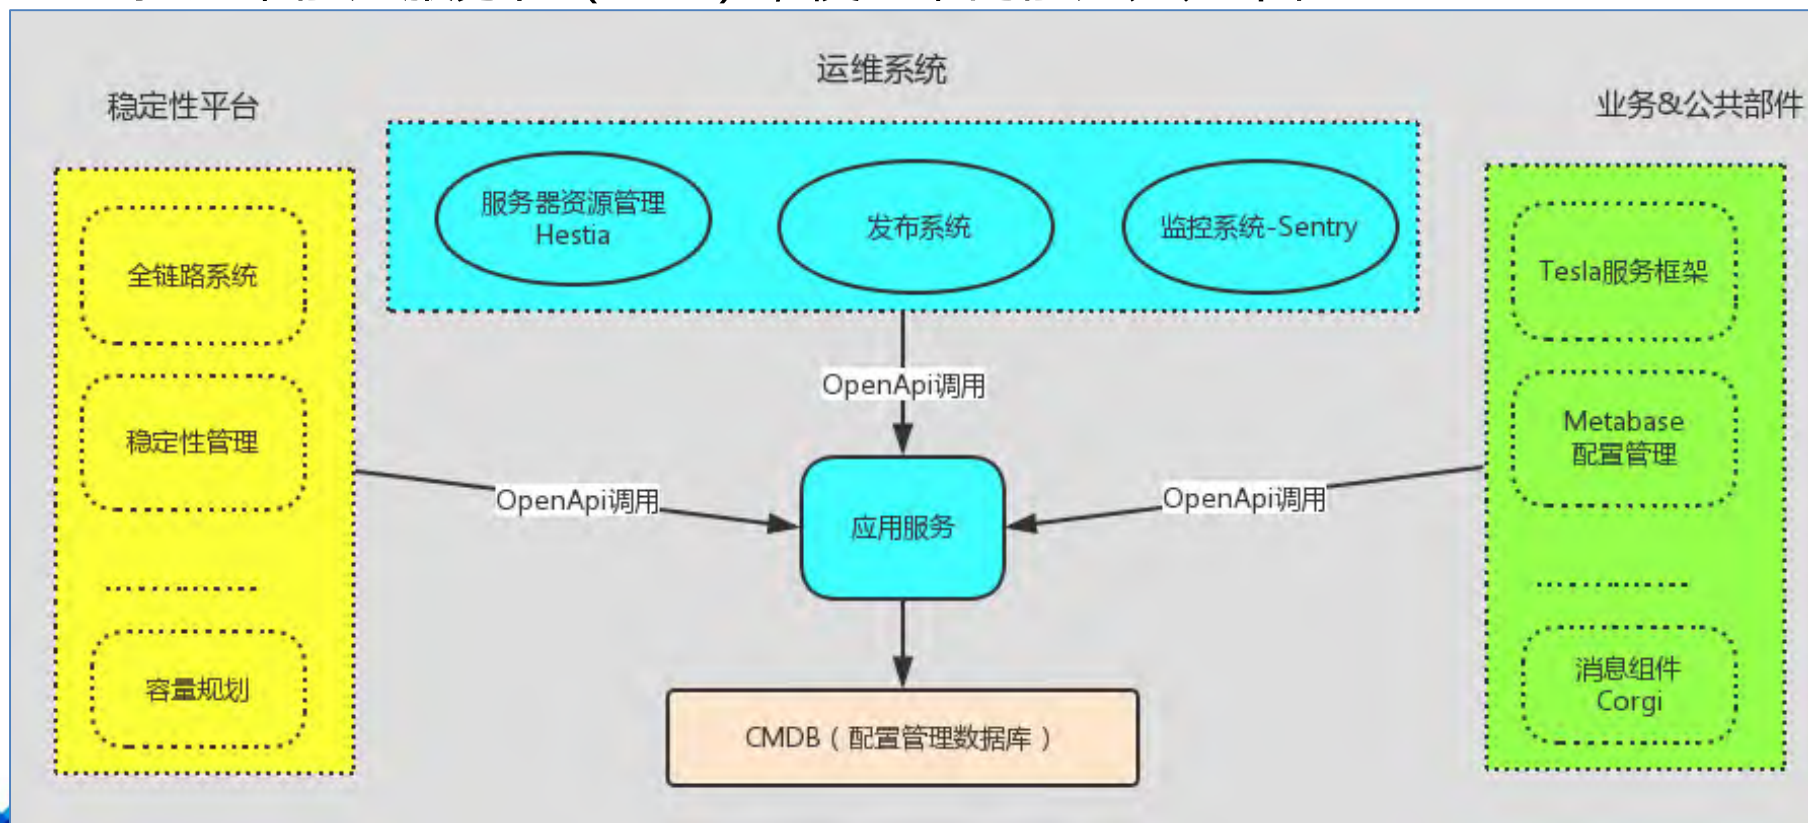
稳定性平台

运维系统

业务&公共部件

全链路系统

稳定性管理

............

容量规划

服务器资源管理 Hestia

发布系统

监控系统-Sentry

OpenApi调用

OpenApi调用

应用服务

OpenApi调用

CMDB（配置管理数据库）

Tesla服务框架

Metabase 配置管理

............

消息组件 Corgi